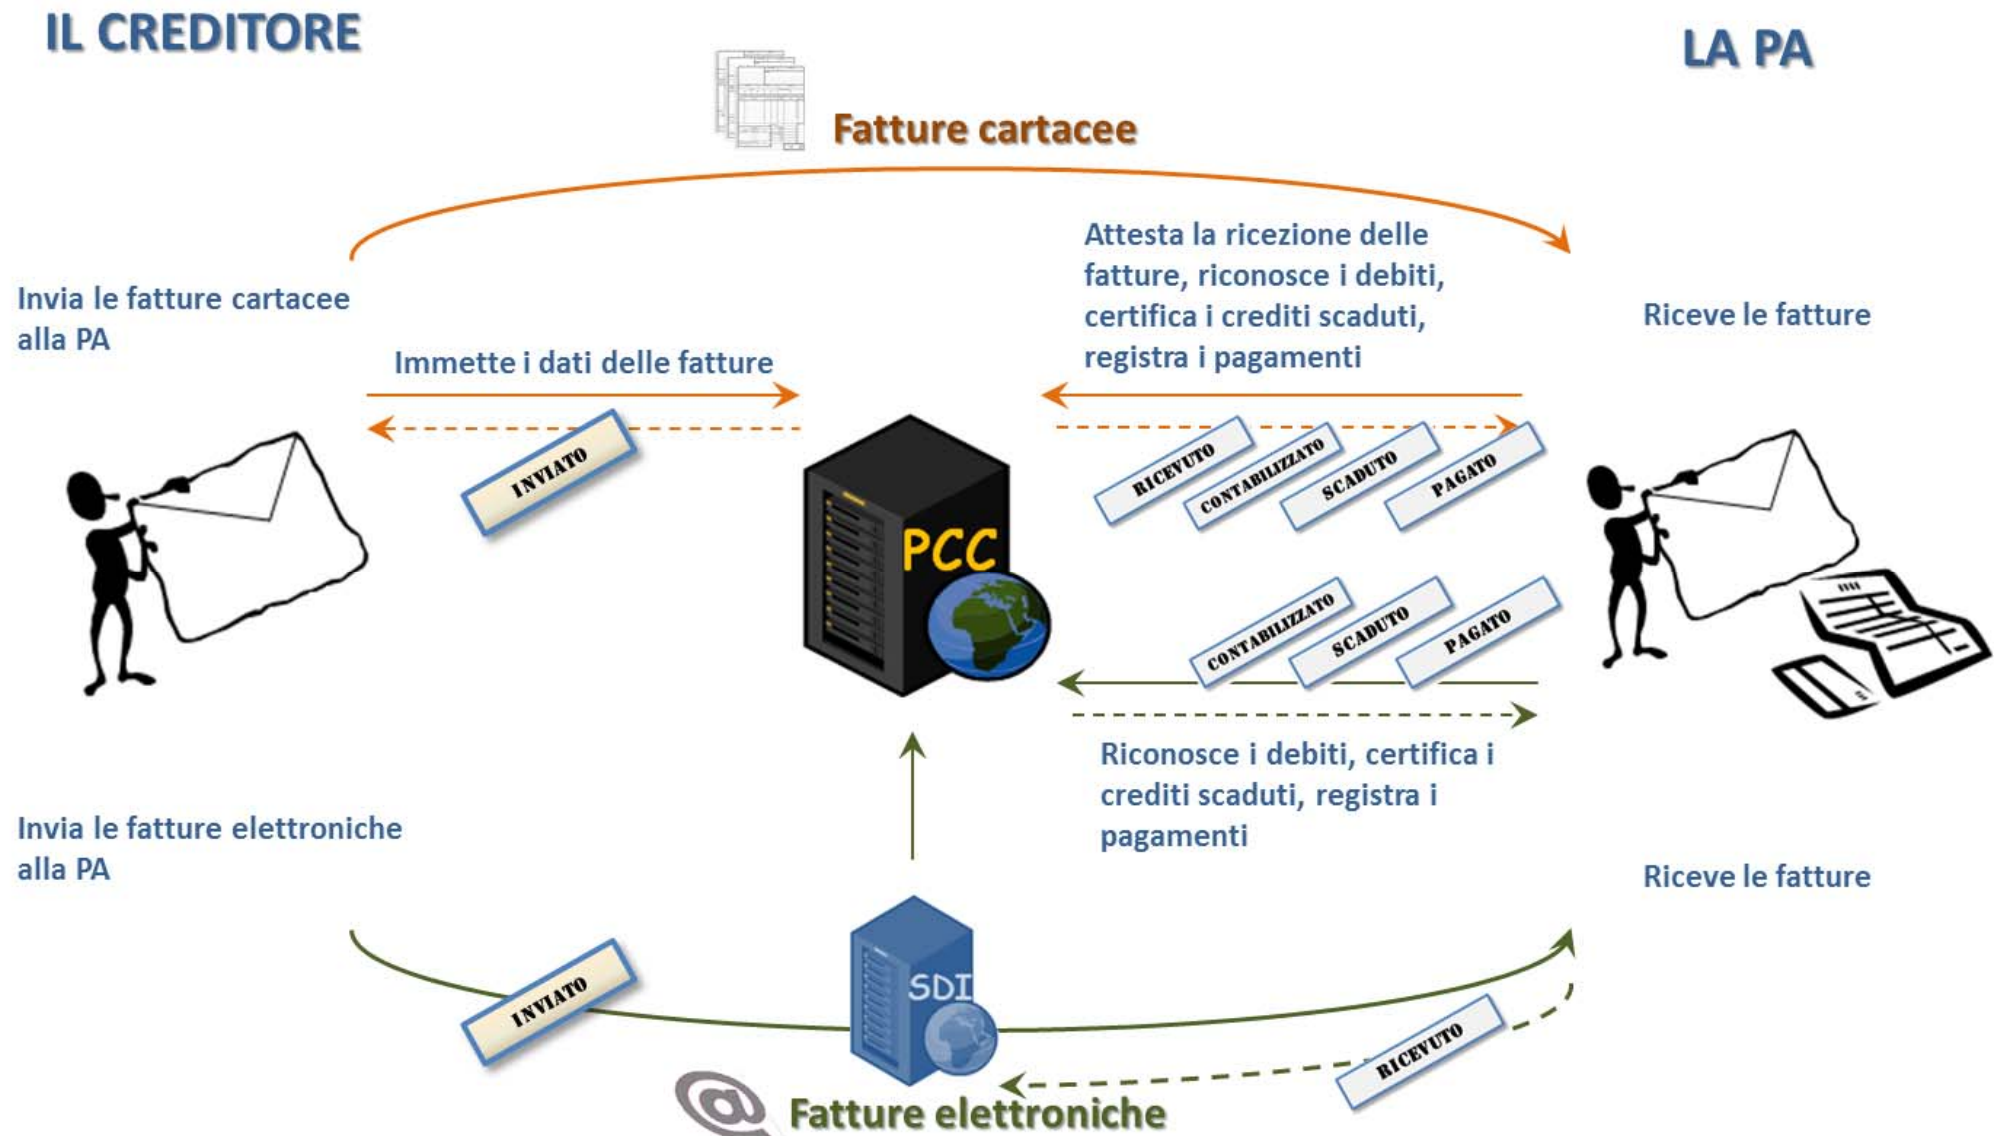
IL CREDITORE

LA PA

Fatture cartacee

Invia le fatture cartacee alla PA

Immette i dati delle fatture

INVIATO

Attesta la ricezione delle fatture, riconosce i debiti, certifica i crediti scaduti, registra i pagamenti

Riceve le fatture

RICEVUTO

CONTABILIZZATO

SCADUTO

PAGATO

PCC

CONTABILIZZATO

SCADUTO

PAGATO

Riconosce i debiti, certifica i crediti scaduti, registra i pagamenti

Invia le fatture elettroniche alla PA

Riceve le fatture

INVIATO

SDI

RICEVUTO

Fatture elettroniche